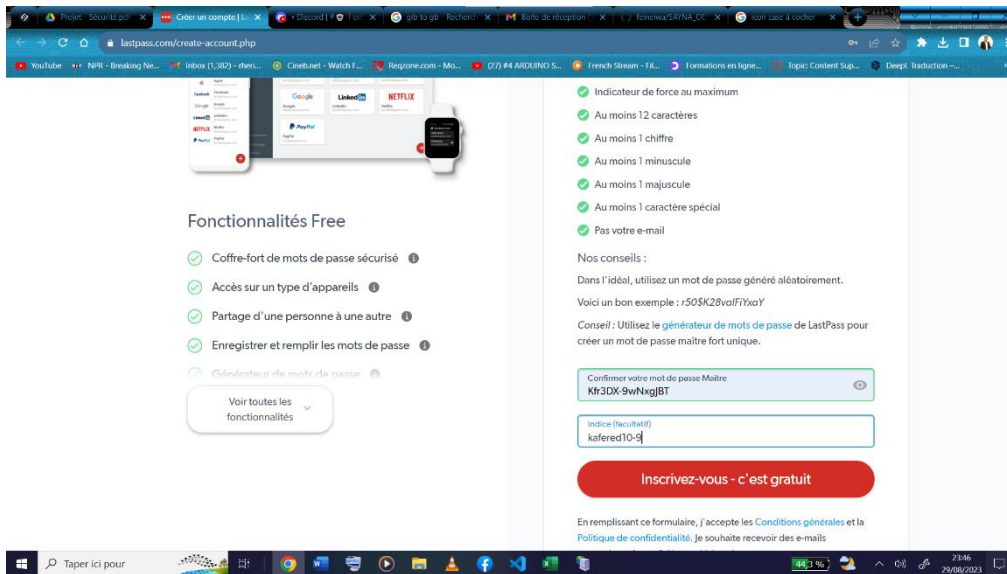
Projet_Sécurité.pdf | Créer un compte | L | Discord | gb to gb - Recherch | Boîte de réception | feinciwa/SAYNA_OC | icon case à cocher

lastpass.com/create-account.php

YouTube | NPR - Breaking Ne... | Inbox (1,382) - rhers... | Cineb.net - Watch F... | Regzone.com - Mo... | (27) #4 ARDUINO S... | French Stream - Fil... | Formations en ligne... | Topic: Content Sup... | DeepL Traduction -...

Google | LinkedIn | NETFLIX | PayPal

Fonctionnalités Free

Coffre-fort de mots de passe sécurisé

Accès sur un type d'appareils

Partage d'une personne à une autre

Enregistrer et remplir les mots de passe

Générateur de mots de passe

Voir toutes les fonctionnalités

Indicateur de force au maximum

Au moins 12 caractères

Au moins 1 chiffre

Au moins 1 minuscule

Au moins 1 majuscule

Au moins 1 caractère spécial

Pas votre e-mail

Nos conseils :

Dans l'idéal, utilisez un mot de passe généré aléatoirement.

Voici un bon exemple : r50$K28valFiYxaY

Conseil : Utilisez le générateur de mots de passe de LastPass pour créer un mot de passe maître fort unique.

Confirmez votre mot de passe Maître
Kfr3DX-9wNxgJBT

Indice (facultatif)
kafered10-9

Inscrivez-vous - c'est gratuit

En remplissant ce formulaire, j'accepte les Conditions générales et la Politique de confidentialité. Je souhaite recevoir des e-mails

Taper ici pour

44,1 %

23:46
29/08/2023